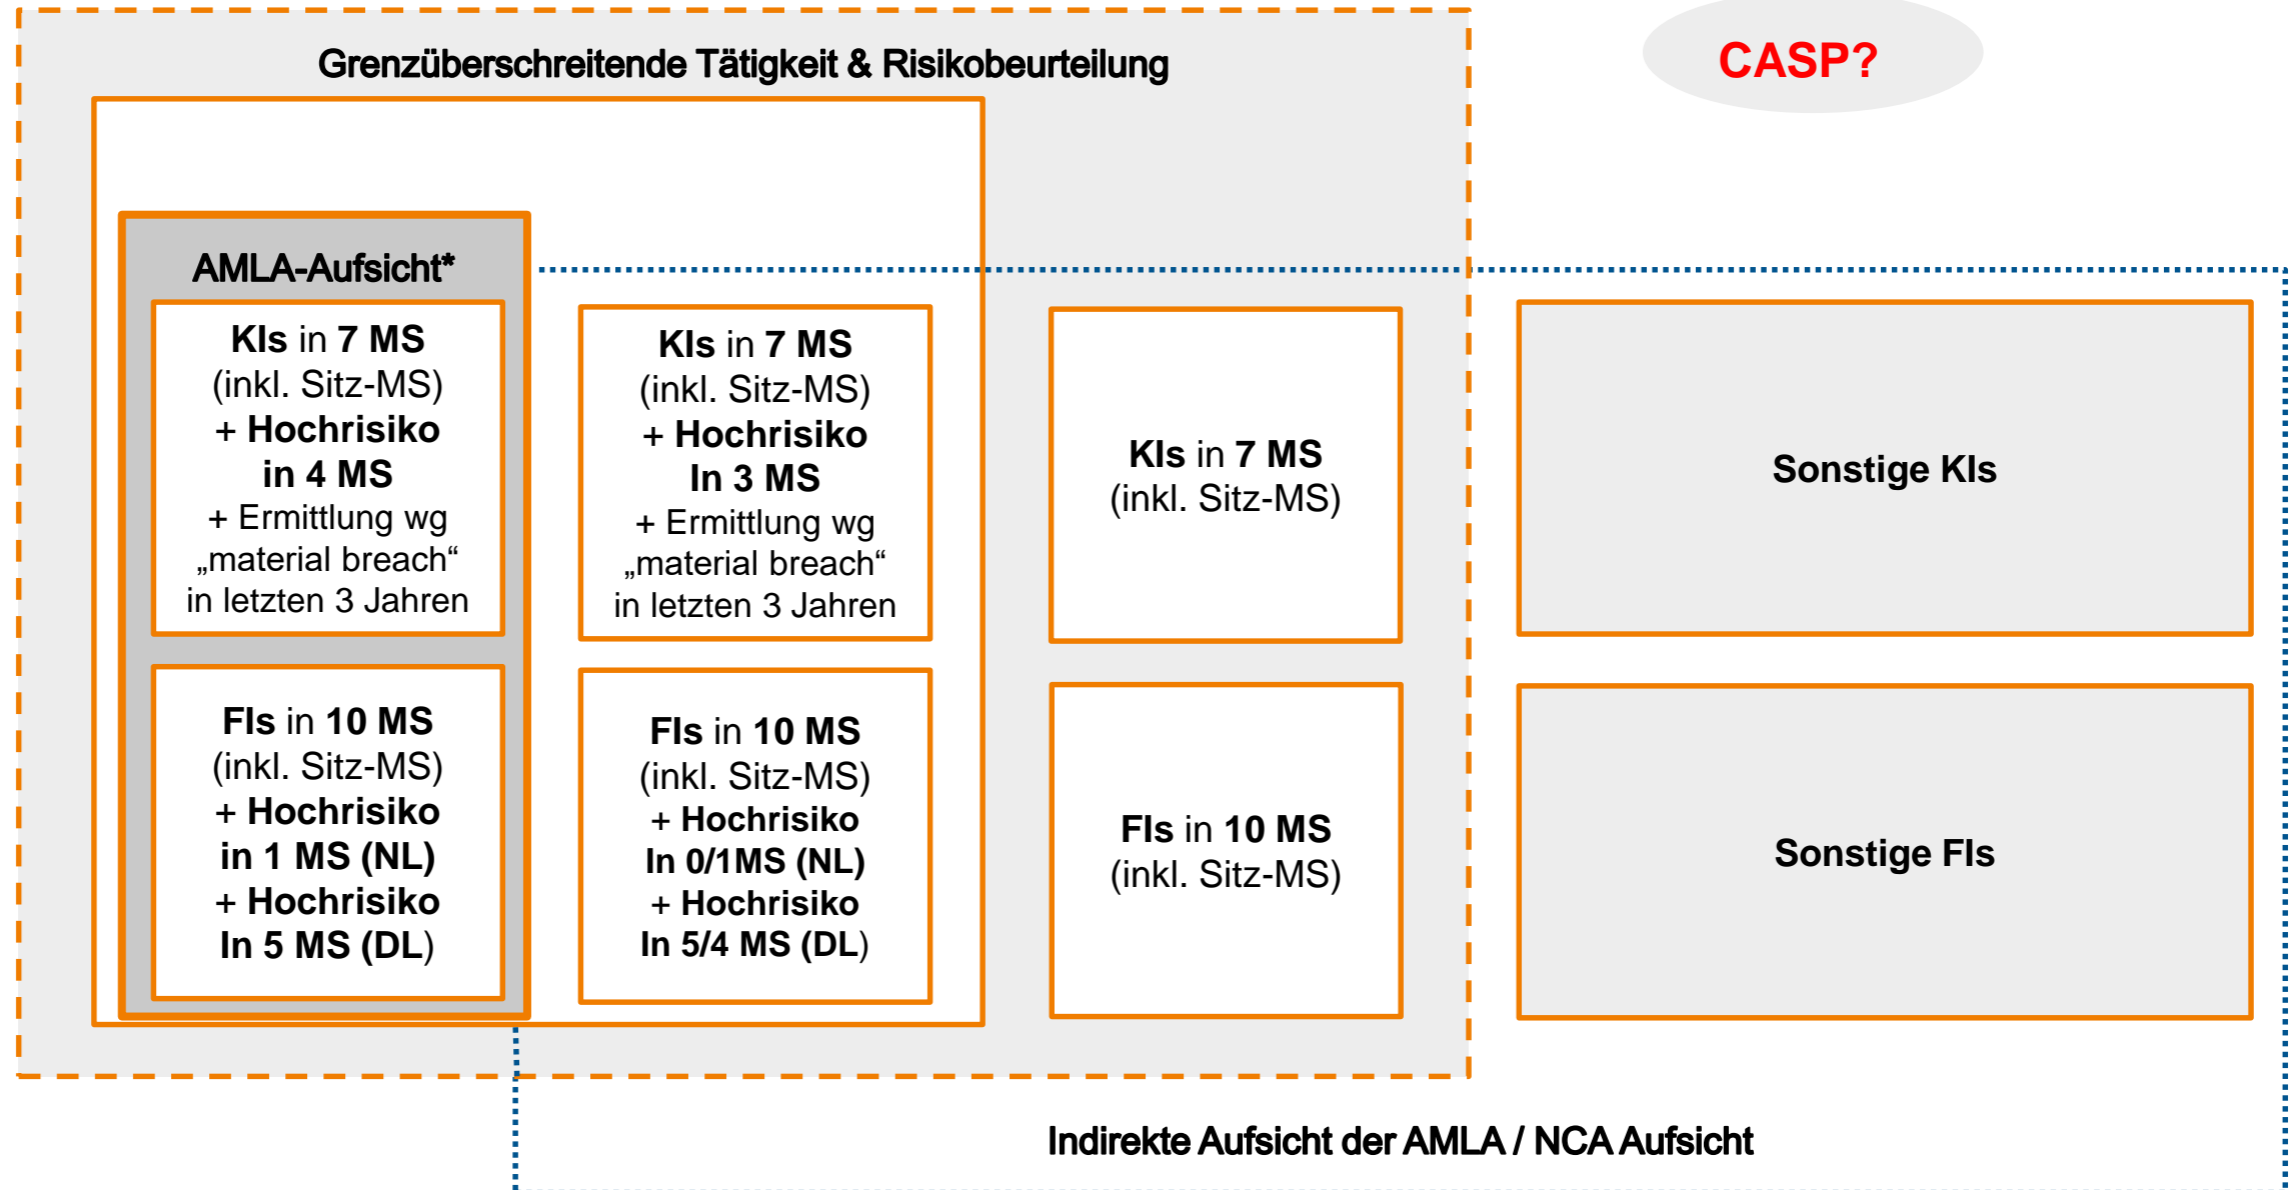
Grenzüberschreitende Tätigkeit & Risikobeurteilung

CASP?

AMLA-Aufsicht*

KIs in 7 MS (inkl. Sitz-MS) + Hochrisiko in 4 MS + Ermittlung wg „material breach" in letzten 3 Jahren

FIs in 10 MS (inkl. Sitz-MS) + Hochrisiko in 1 MS (NL) + Hochrisiko In 5 MS (DL)

KIs in 7 MS (inkl. Sitz-MS) + Hochrisiko In 3 MS + Ermittlung wg „material breach" in letzten 3 Jahren

FIs in 10 MS (inkl. Sitz-MS) + Hochrisiko In 0/1MS (NL) + Hochrisiko In 5/4 MS (DL)

KIs in 7 MS (inkl. Sitz-MS)

FIs in 10 MS (inkl. Sitz-MS)

Sonstige KIs

Sonstige FIs

Indirekte Aufsicht der AMLA / NCA Aufsicht